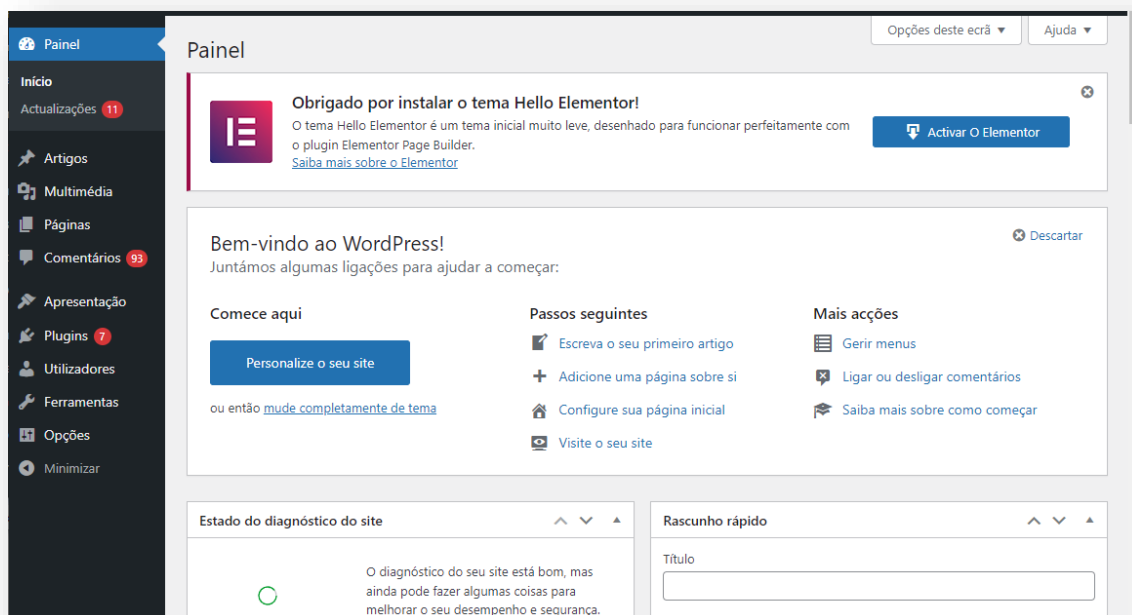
Painel
Início
Actualizações 11
Artigos
Multimédia
Páginas
Comentários 93
Apresentação
Plugins 7
Utilizadores
Ferramentas
Opções
Minimizar

Opções deste ecrã ▼ Ajuda ▼

Painel

Obrigado por instalar o tema Hello Elementor!
O tema Hello Elementor é um tema inicial muito leve, desenhado para funcionar perfeitamente com o plugin Elementor Page Builder.
Saiba mais sobre o Elementor

Activar O Elementor

Bem-vindo ao WordPress!
Juntámos algumas ligações para ajudar a começar:

Descartar

Comece aqui
Personalize o seu site
ou então mude completamente de tema

Passos seguintes
Escreva o seu primeiro artigo
Adicione uma página sobre si
Configure sua página inicial
Visite o seu site

Mais acções
Gerir menus
Ligar ou desligar comentários
Saiba mais sobre como começar

Estado do diagnóstico do site
O diagnóstico do seu site está bom, mas ainda pode fazer algumas coisas para melhorar o seu desempenho e segurança.

Rascunho rápido
Título